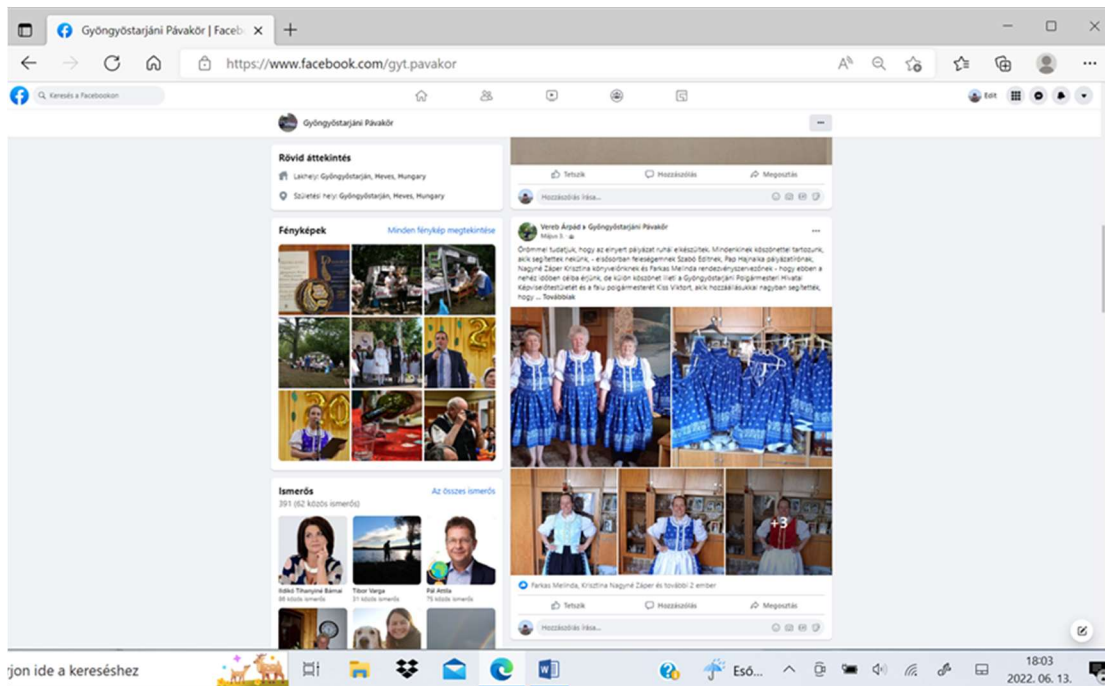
Gyöngyöstarjáni Pávakör | Faceb

https://www.facebook.com/gyt.pavakor

Keresés a Facebookon

Edit

Gyöngyöstarjáni Pávakör

Rövid áttekintés

Lakhely: Gyöngyöstarján, Heves, Hungary

Születési hely: Gyöngyöstarján, Heves, Hungary

Fényképek

Minden fénykép megtekintése

Ismerős

391 (62 közös ismerős)

Az összes ismerős

Ildikó Tihanyiné Bamai
88 közös ismerős

Tibor Varga
31 közös ismerős

Pál Attila
75 közös ismerős

Tetszik

Hozzászólás

Megosztás

Hozzászólás írása...

Vereb Árpád ▸ Gyöngyöstarjáni Pávakör
Május 5.

Örömmel tudatjuk, hogy az elnyert pályázat ruhái elkészültek. Mindenkinek köszönettel tartozunk, akik segítettek nekünk, - elsősorban feleségemnek Szabó Editnek, Pap Hajnalka pályázatírónak, Nagyné Záper Krisztina könyvelőnknek és Farkas Melinda rendezvényszervezőnek - hogy ebben a nehéz időben célba értünk, de külön köszönet illeti a Gyöngyöstarjáni Polgármesteri Hivatal Képviselőtestületét és a falu polgármesterét Kiss Viktort, akik hozzájárulásukkal nagyban segítettek, hogy ... További

+3

Farkas Melinda, Krisztina Nagyné Záper és további 2 ember

Tetszik

Hozzászólás

Megosztás

Hozzászólás írása...

írjon ide a kereséshez

Eső...

18:03
2022. 06. 13.